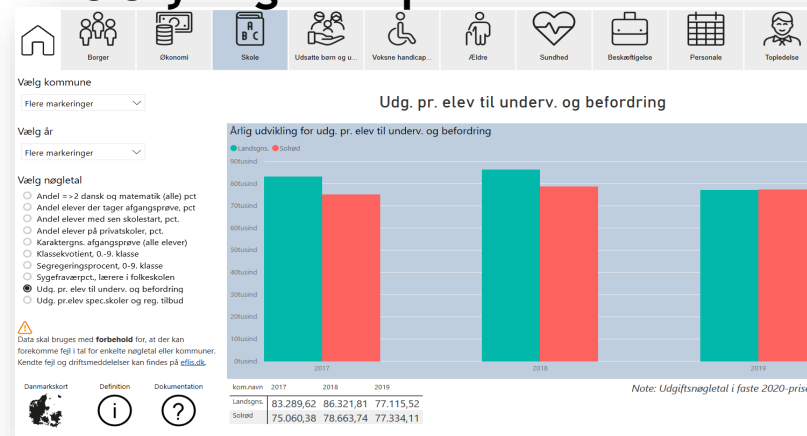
Borger
Økonomi
Skole
Udsatte børn og u...
Voksne handicap...
Ældre
Sundhed
Beskæftigelse
Personale
Topledelse

Vælg kommune
Flere markeringer

Vælg år
Flere markeringer

Vælg nøgletal
Andel =>2 dansk og matematik (alle) pct
Andel elever der tager afgangsprøve, pct
Andel elever med sen skolestart, pct.
Andel elever på privatskoler, pct.
Karaktergns. afgangsprøve (alle elever)
Klassekvotient, 0.-9. klasse
Segregeringsprocent, 0-9. klasse
Sygefraværpct., lærere i folkeskolen
Udg. pr. elev til underv. og befordring
Udg. pr.elev spec.skoler og reg. tilbud

Data skal bruges med **forbehold** for, at der kan forekomme fejl i tal for enkelte nøgletal eller kommuner. Kendte fejl og driftsmeddelelser kan findes på eflis.dk.

Danmarkskort
Definition
Dokumentation

Udg. pr. elev til underv. og befordring

Årlig udvikling for udg. pr. elev til underv. og befordring
Landsgns. Solrød
90tusind
80tusind
70tusind
60tusind
50tusind
40tusind
30tusind
20tusind
10tusind
0tusind
2017
2018
2019

| kom.navn | 2017 | 2018 | 2019 |
|---|---|---|---|
| Landsgns. | 83.289,62 | 86.321,81 | 77.115,52 |
| Solrød | 75.060,38 | 78.663,74 | 77.334,11 |

Note: Udgiftsnøgletal i faste 2020-prise